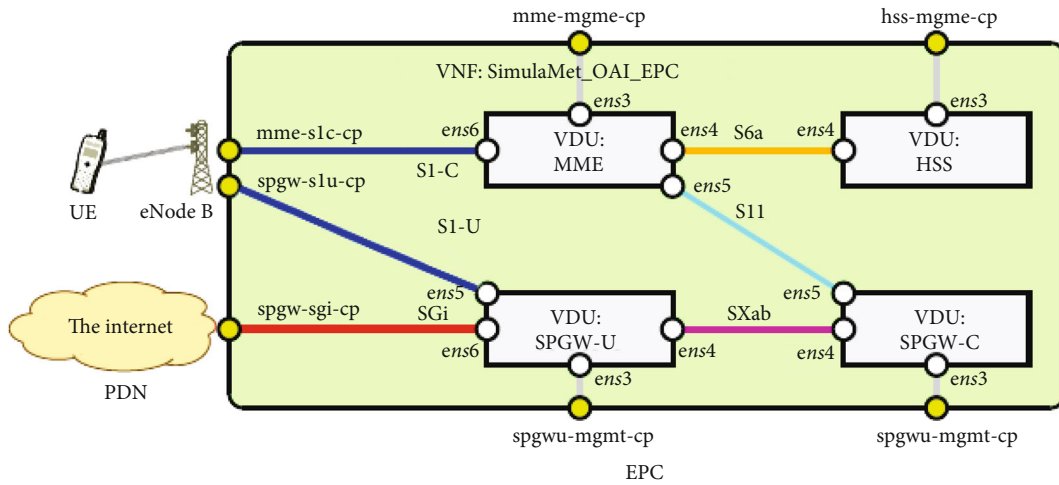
mme-mgme-cp

hss-mgme-cp

VNF: SimulaMet_OAI_EPC

ens3

ens3

mme-s1c-cp

ens6

VDU: MME

ens4

S6a

ens4

VDU: HSS

S1-C

spgw-s1u-cp

ens5

UE

eNode B

S11

S1-U

ens5

ens5

spgw-sgi-cp

The internet

SGi

VDU: SPGW-U

SXab

VDU: SPGW-C

ens6

ens4

ens4

PDN

ens3

ens3

spgwu-mgmt-cp

spgwu-mgmt-cp

EPC